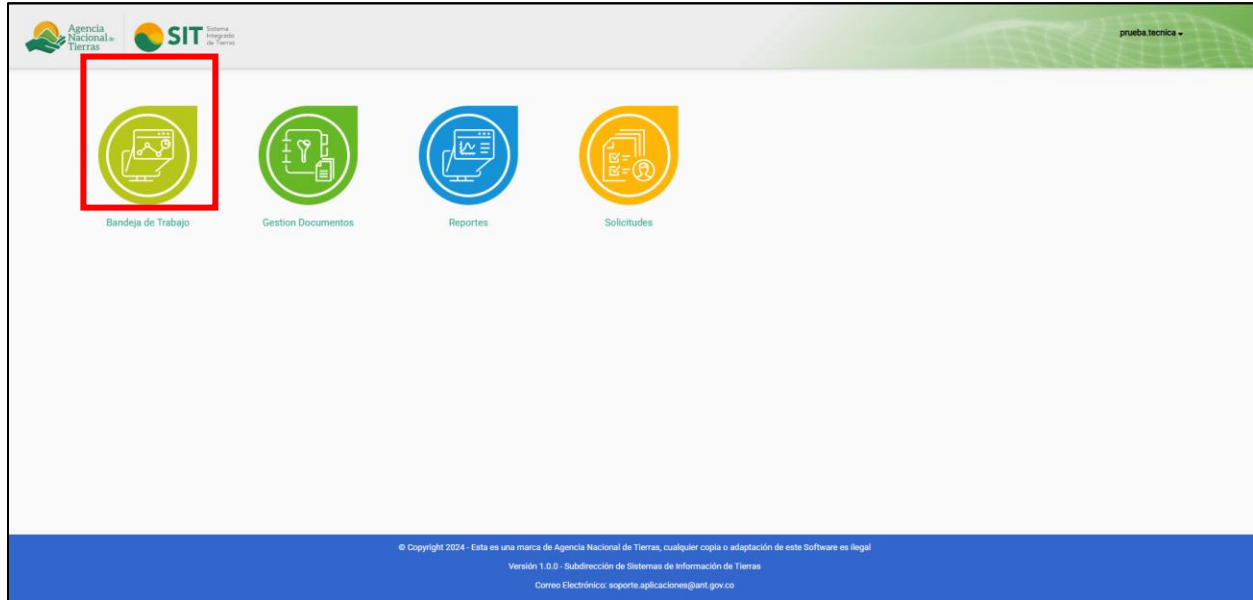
Agencia Nacional de Tierras

SIT Sistema Integrado de Tierras

prueba.tecnica

Bandeja de Trabajo

Gestion Documentos

Reportes

Solicitudes

© Copyright 2024 - Esta es una marca de Agencia Nacional de Tierras, cualquier copia o adaptación de este Software es ilegal

Versión 1.0.0 - Subdirección de Sistemas de Información de Tierras

Correo Electrónico: soporte.aplicaciones@ant.gov.co